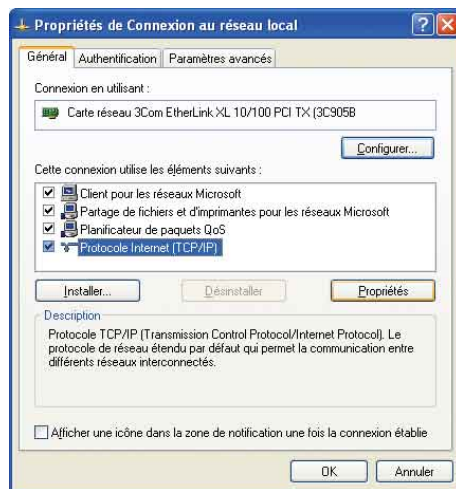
Propriétés de Connexion au réseau local

?
X

Général
Authentification
Paramètres avancés

Connexion en utilisant :

Carte réseau 3Com EtherLink XL 10/100 PCI TX (3C905B

Configurer...

Cette connexion utilise les éléments suivants :

Client pour les réseaux Microsoft
Partage de fichiers et d'imprimantes pour les réseaux Microsoft
Planificateur de paquets QoS
Protocole Internet (TCP/IP)

Installer...
Désinstaller
Propriétés

Description
Protocole TCP/IP (Transmission Control Protocol/Internet Protocol). Le protocole de réseau étendu par défaut qui permet la communication entre différents réseaux interconnectés.

Afficher une icône dans la zone de notification une fois la connexion établie

OK
Annuler